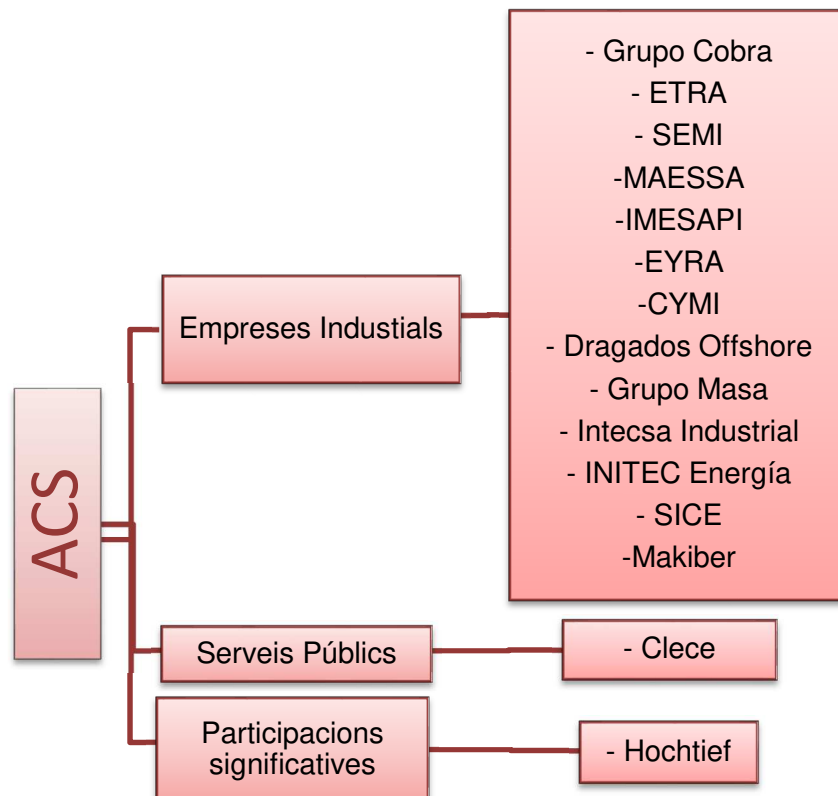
ACS

Empreses Industials

- Grupo Cobra
- ETRA
- SEMI
-MAESSA
-IMESAPI
-EYRA
-CYMI
- Dragados Offshore
- Grupo Masa
- Intecsa Industrial
- INITEC Energía
- SICE
-Makiber

Serveis Públics

- Clece

Participacions significatives

- Hochtief